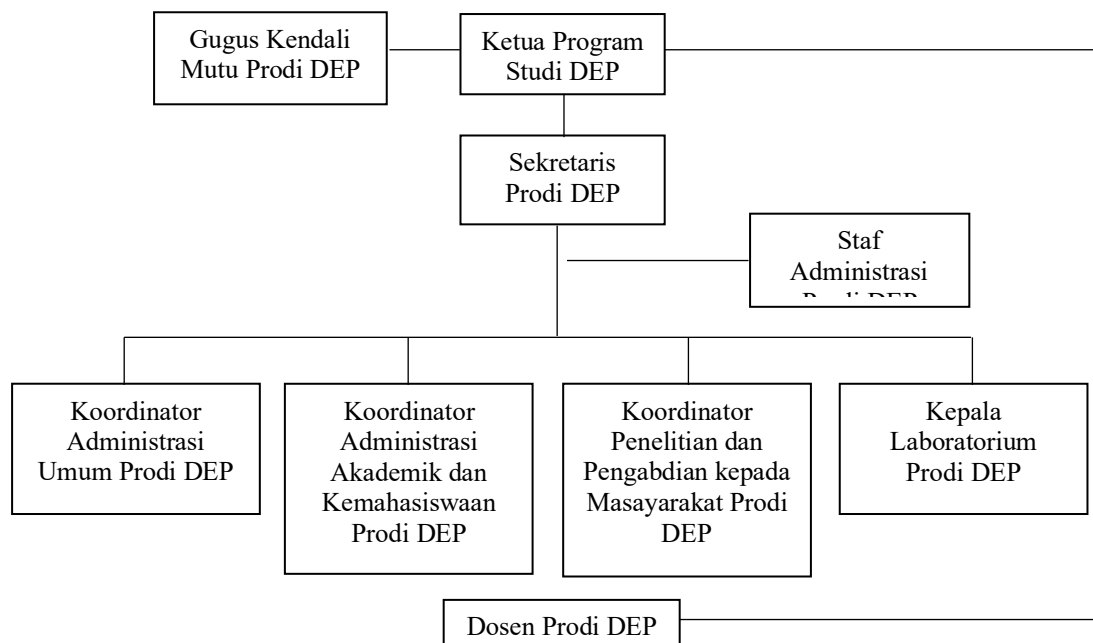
Gugus Kendali Mutu Prodi DEP

Ketua Program Studi DEP

Sekretaris Prodi DEP

Staf Administrasi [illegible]

Koordinator Administrasi Umum Prodi DEP

Koordinator Administrasi Akademik dan Kemahasiswaan Prodi DEP

Koordinator Penelitian dan Pengabdian kepada Masayarakat Prodi DEP

Kepala Laboratorium Prodi DEP

Dosen Prodi DEP